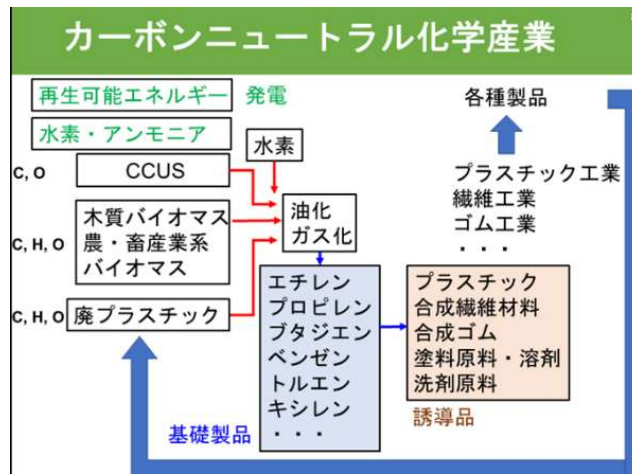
カーボンニュートラル化学産業

再生可能エネルギー 発電

水素・アンモニア

C, O CCUS

水素

C, H, O 木質バイオマス 農・畜産業系 バイオマス

油化 ガス化

C, H, O 廃プラスチック

各種製品

プラスチック工業
繊維工業
ゴム工業
・・・

エチレン
プロピレン
ブタジエン
ベンゼン
トルエン
キシレン
・・・

プラスチック
合成繊維材料
合成ゴム
塗料原料・溶剤
洗剤原料

誘導品

基礎製品